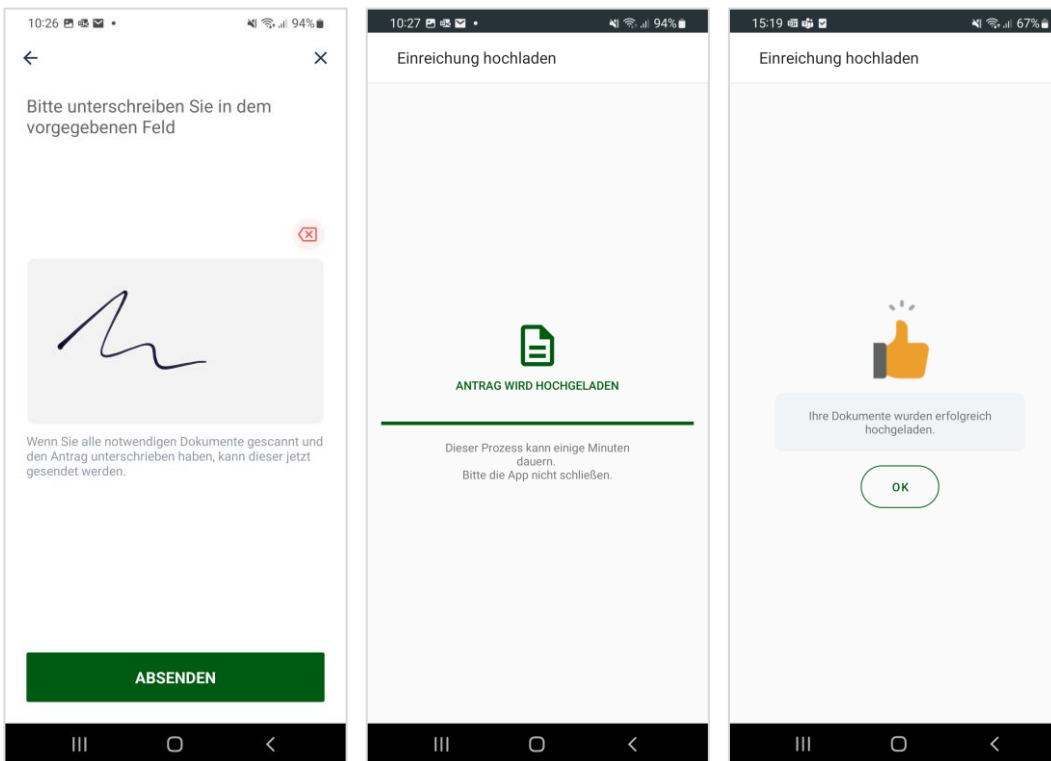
10:26 94%

←

×

Bitte unterschreiben Sie in dem vorgegebenen Feld

Wenn Sie alle notwendigen Dokumente gescannt und den Antrag unterschrieben haben, kann dieser jetzt gesendet werden.

ABSENDEN

10:27 94%

Einreichung hochladen

ANTRAG WIRD HOCHGELADEN

Dieser Prozess kann einige Minuten dauern.
Bitte die App nicht schließen.

15:19 67%

Einreichung hochladen

Ihre Dokumente wurden erfolgreich hochgeladen.

OK